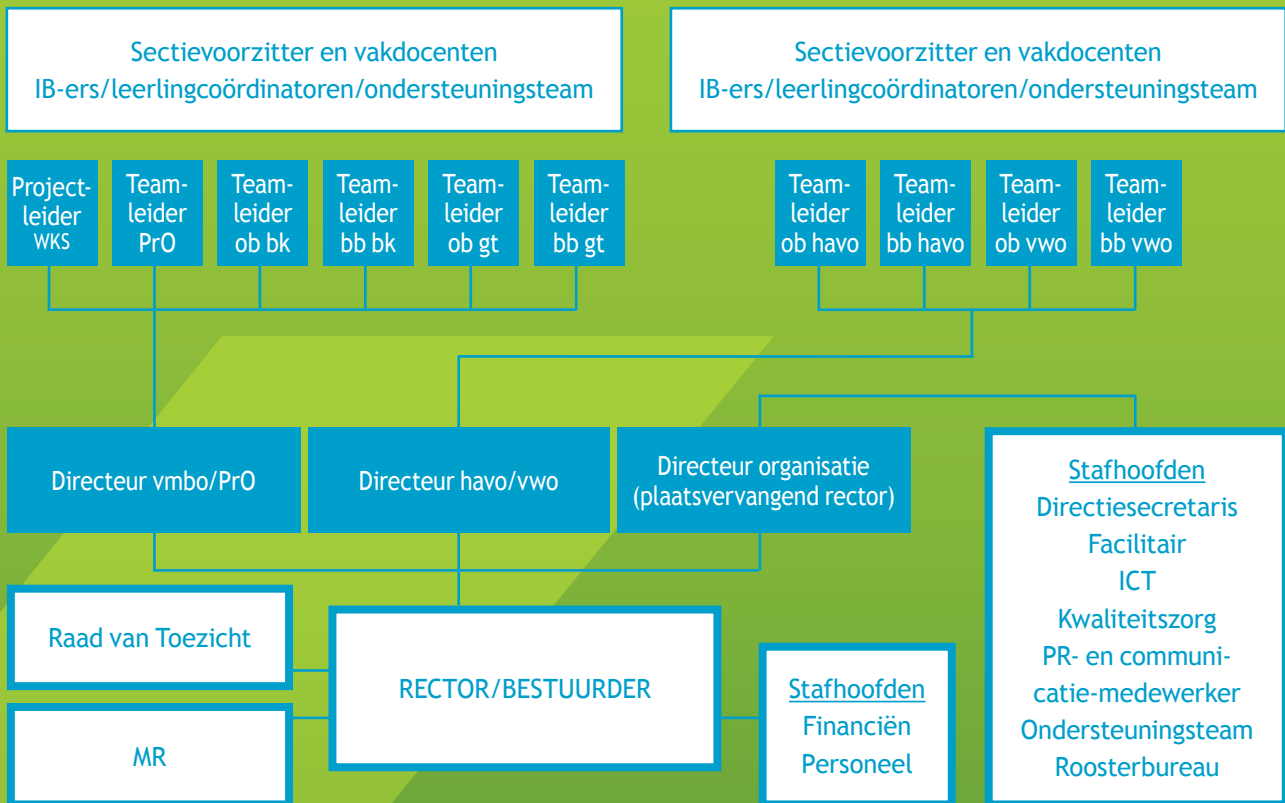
Sectievoorzitter en vakdocenten
IB-ers/leerlingcoördinatoren/ondersteuningsteam

Sectievoorzitter en vakdocenten
IB-ers/leerlingcoördinatoren/ondersteuningsteam

Projectleider WKS

Teamleider PrO

Teamleider ob bk

Teamleider bb bk

Teamleider ob gt

Teamleider bb gt

Teamleider ob havo

Teamleider bb havo

Teamleider ob vwo

Teamleider bb vwo

Directeur vmbo/PrO

Directeur havo/vwo

Directeur organisatie (plaatsvervangend rector)

Stafhoofden
Directiesecretaris
Facilitair
ICT
Kwaliteitszorg
PR- en communicatie-medewerker
Ondersteuningsteam
Roosterbureau

Raad van Toezicht

RECTOR/BESTUURDER

Stafhoofden
Financiën
Personeel

MR